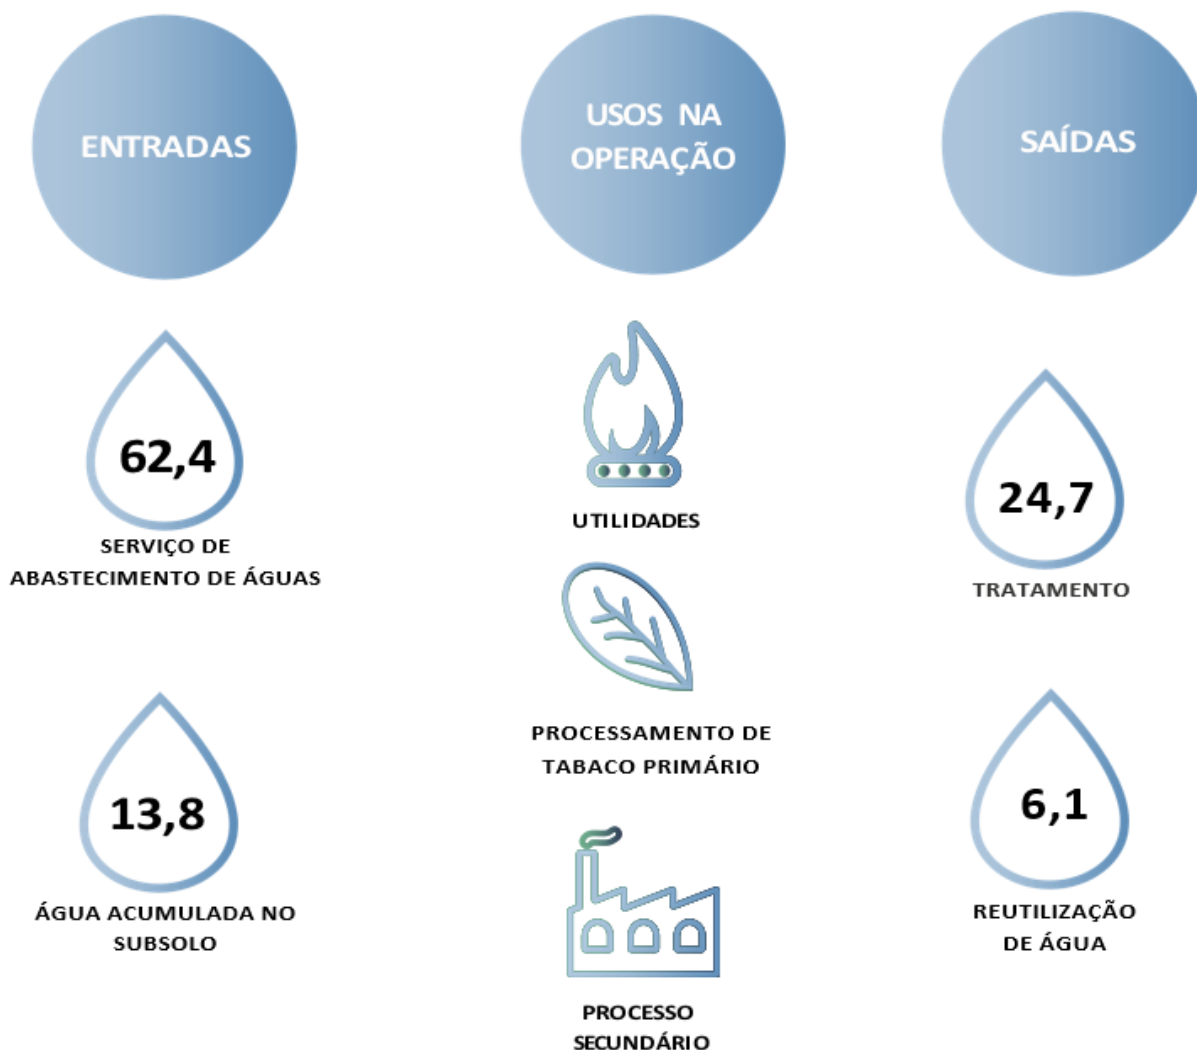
ENTRADAS

USOS NA OPERAÇÃO

SAÍDAS

62,4

SERVIÇO DE ABASTECIMENTO DE ÁGUAS

UTILIDADES

24,7

TRATAMENTO

PROCESSAMENTO DE TABACO PRIMÁRIO

13,8

ÁGUA ACUMULADA NO SUBSOLO

6,1

REUTILIZAÇÃO DE ÁGUA

PROCESSO SECUNDÁRIO